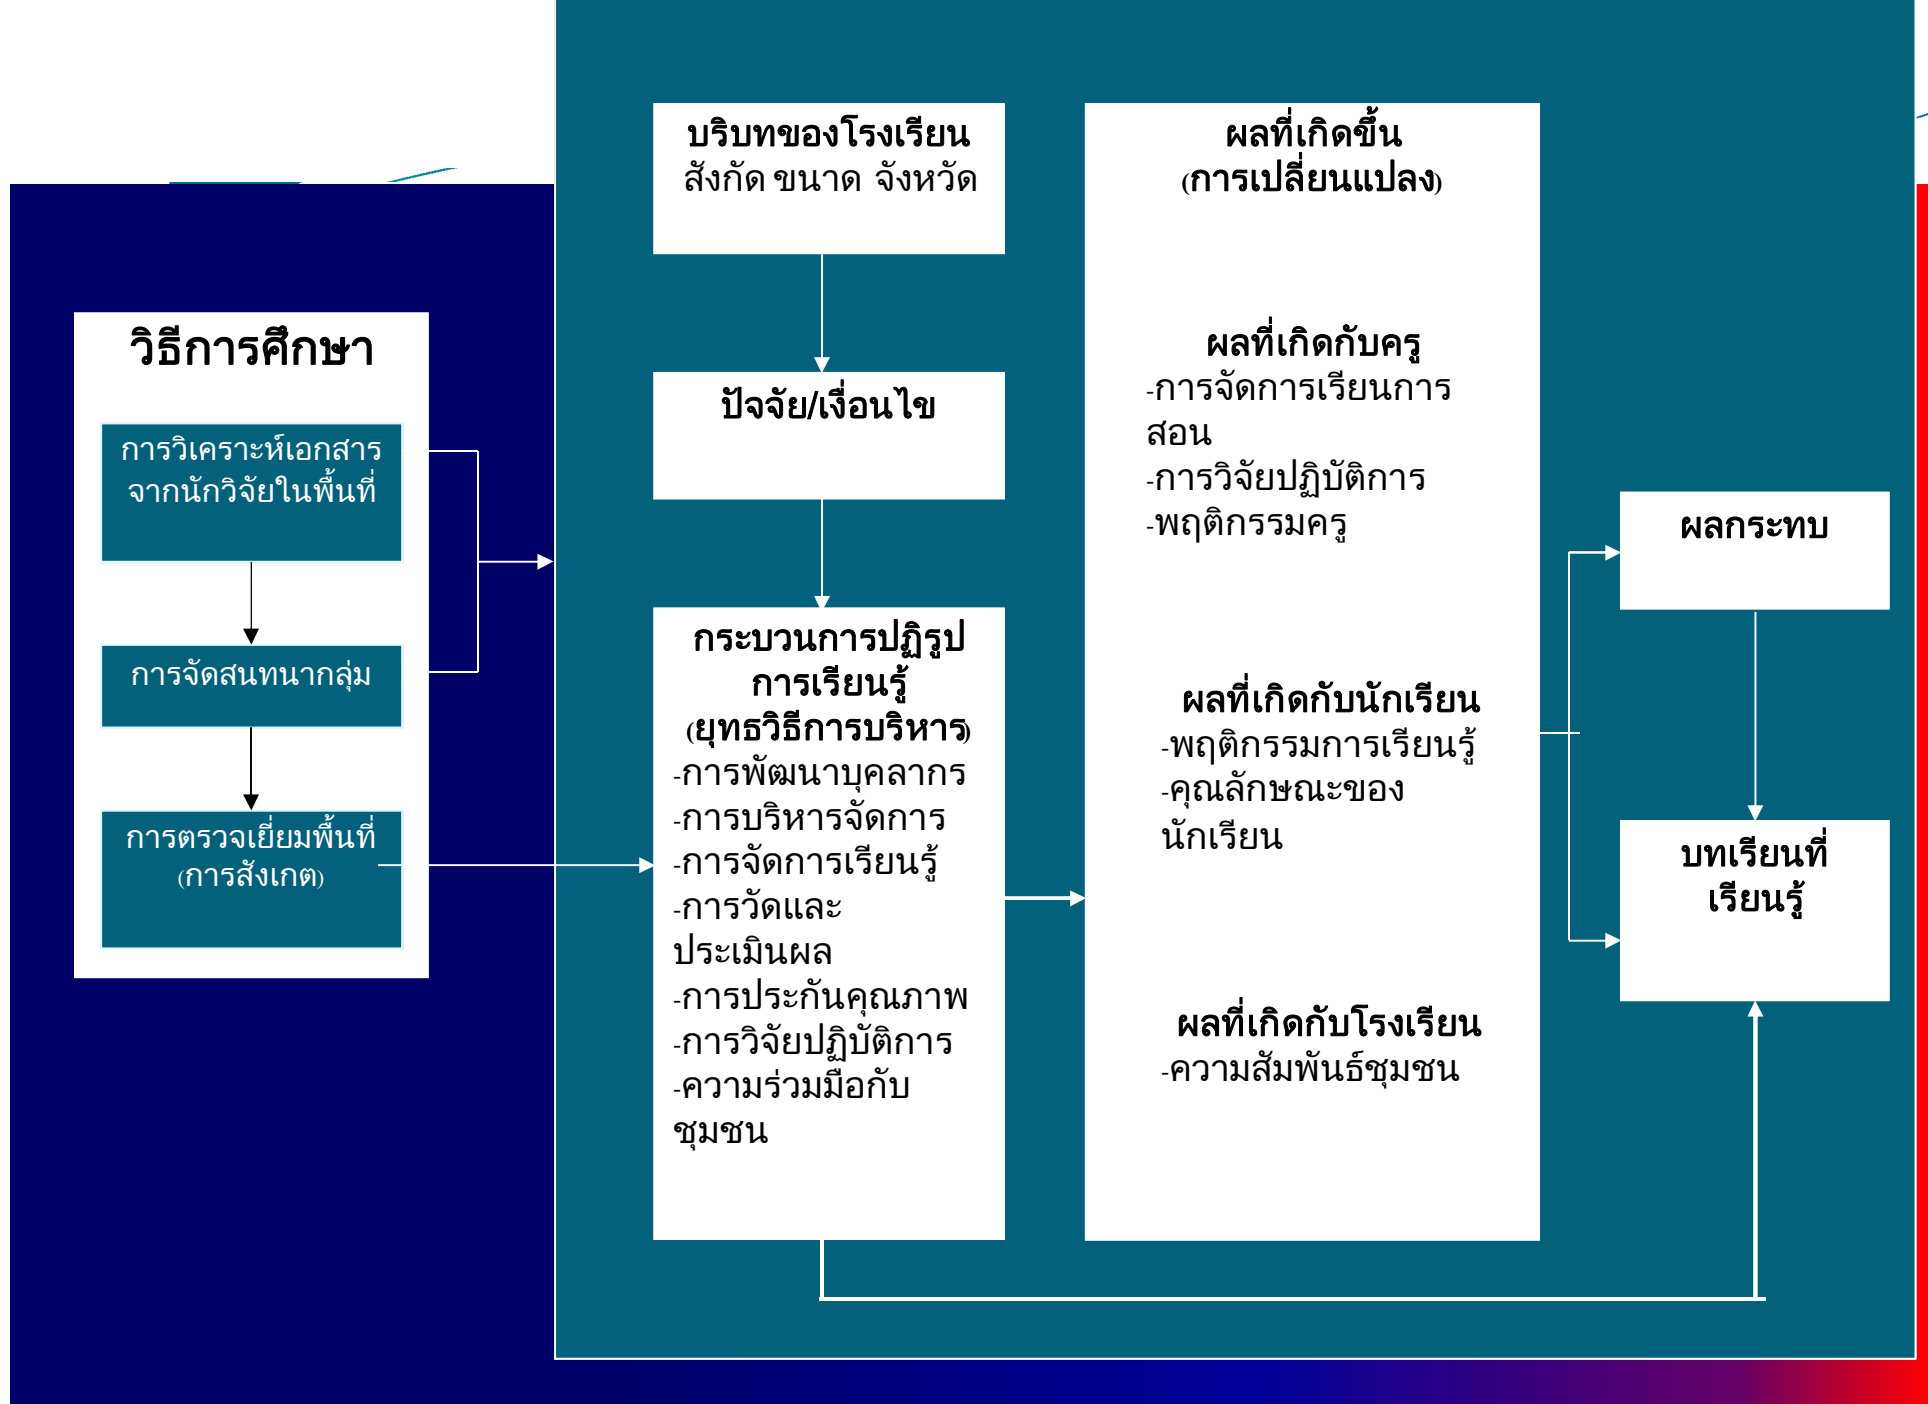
วิธีการศึกษา

การวิเคราะห์เอกสารจากนักวิจัยในพื้นที่

การจัดสนทนากลุ่ม

การตรวจเยี่ยมพื้นที่ (การสังเกต)

บริบทของโรงเรียน
สังกัด ขนาด จังหวัด

ปัจจัย/เงื่อนไข

กระบวนการปฏิรูปการเรียนรู้ (ยุทธวิธีการบริหาร)
-การพัฒนาบุคลากร
-การบริหารจัดการ
-การจัดการเรียนรู้
-การวัดและประเมินผล
-การประกันคุณภาพ
-การวิจัยปฏิบัติการ
-ความร่วมมือกับชุมชน

ผลที่เกิดขึ้น
(การเปลี่ยนแปลง)

ผลที่เกิดกับครู
-การจัดการเรียนการสอน
-การวิจัยปฏิบัติการ
-พฤติกรรมครู

ผลที่เกิดกับนักเรียน
-พฤติกรรมการเรียนรู้
-คุณลักษณะของนักเรียน

ผลที่เกิดกับโรงเรียน
-ความสัมพันธ์ชุมชน

ผลกระทบ

บทเรียนที่เรียนรู้